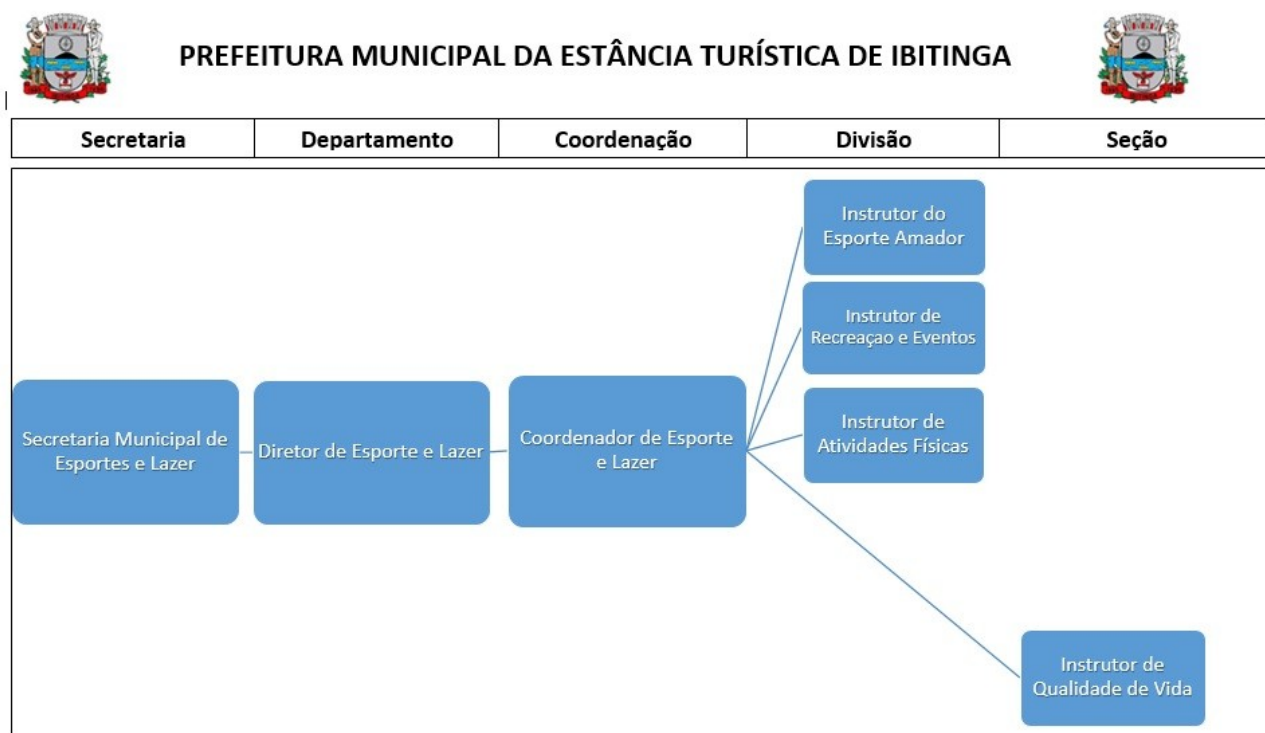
PREFEITURA MUNICIPAL DA ESTÂNCIA TURÍSTICA DE IBITINGA

| Secretaria | Departamento | Coordenação | Divisão | Seção |
|---|---|---|---|---|

Secretaria Municipal de Esportes e Lazer

Diretor de Esporte e Lazer

Coordenador de Esporte e Lazer

Instrutor do Esporte Amador

Instrutor de Recreaçao e Eventos

Instrutor de Atividades Físicas

Instrutor de Qualidade de Vida